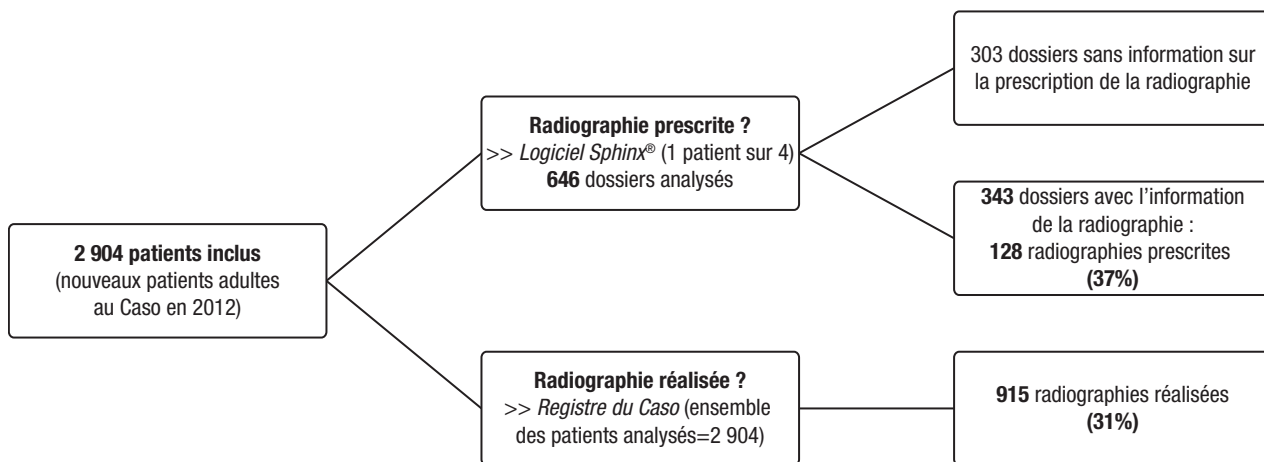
2 904 patients inclus
(nouveaux patients adultes au Caso en 2012)

Radiographie prescrite ?
>> Logiciel Sphinx® (1 patient sur 4)
646 dossiers analysés

303 dossiers sans information sur la prescription de la radiographie

343 dossiers avec l'information de la radiographie :
128 radiographies prescrites
(37%)

Radiographie réalisée ?
>> Registre du Caso (ensemble des patients analysés=2 904)

915 radiographies réalisées
(31%)